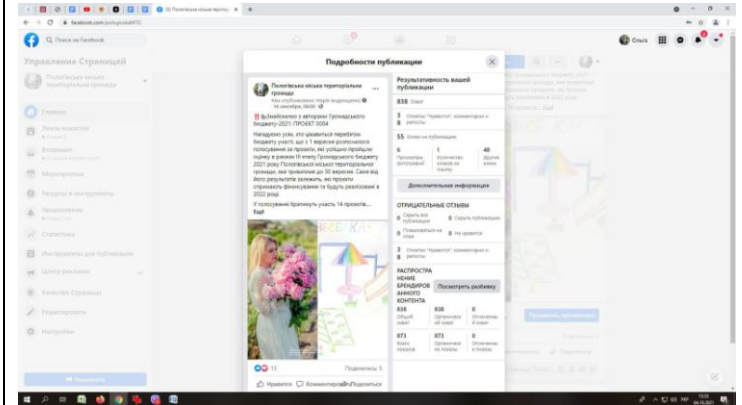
Подробности публикации

Пологівська міська територіальна громада
14 сентября, 18:00

Визначено з авторами Громадського бюджету-2021: ПРОЄКТ 0004

Нагадуємо усім, хто цікавиться перебігом бюджету участі, що з 1 вересня розпочалося голосування за проєкти, які успішно пройшли оцінку в рамках III етапу Громадського бюджету 2021 року Пологівської міської територіальної громади, яке триватиме до 30 вересня. Саме від його результатів залежить, які проєкти отримають фінансування і будуть реалізовані в 2022 році.

У голосуванні братимуть участь 14 проєктів...
Ещё

13
Поделились: 5
Нравится
Комментировать
Поделиться

Результативность вашей публикации
838 Охват
3 Отметки "Нравится", комментарии и репосты
8
55 Клики на публикацию
6 Просмотры фотографий
1 Количество кликов на ссылку
48 Другие клики
Дополнительная информация

ОТРИЦАТЕЛЬНЫЕ ОТЗЫВЫ
0 Скрыть все публикации
0 Скрыть публикацию
0 Пожаловаться на спам
0 Не нравится
3 Отметки "Нравится", комментарии и репосты
8

РАСПРОСТРАНЕНИЕ БРЕНДИРОВАННОГО КОНТЕНТА
Посмотреть разбивку
838 Общий охват
838 Органический охват
0 Оплаченный охват
873 Всего показов
873 Органические показы
0 Оплаченные показы

Управление Страницей
Пологівська міська територіальна громада
Главная
Лента новостей
Входящие
Мероприятия
Ресурсы и инструменты
Уведомления
Статистика
Инструменты для публикации
Центр рекламы
Качество Страницы
Редактировать
Настройки
Поиск на Facebook
Ольга